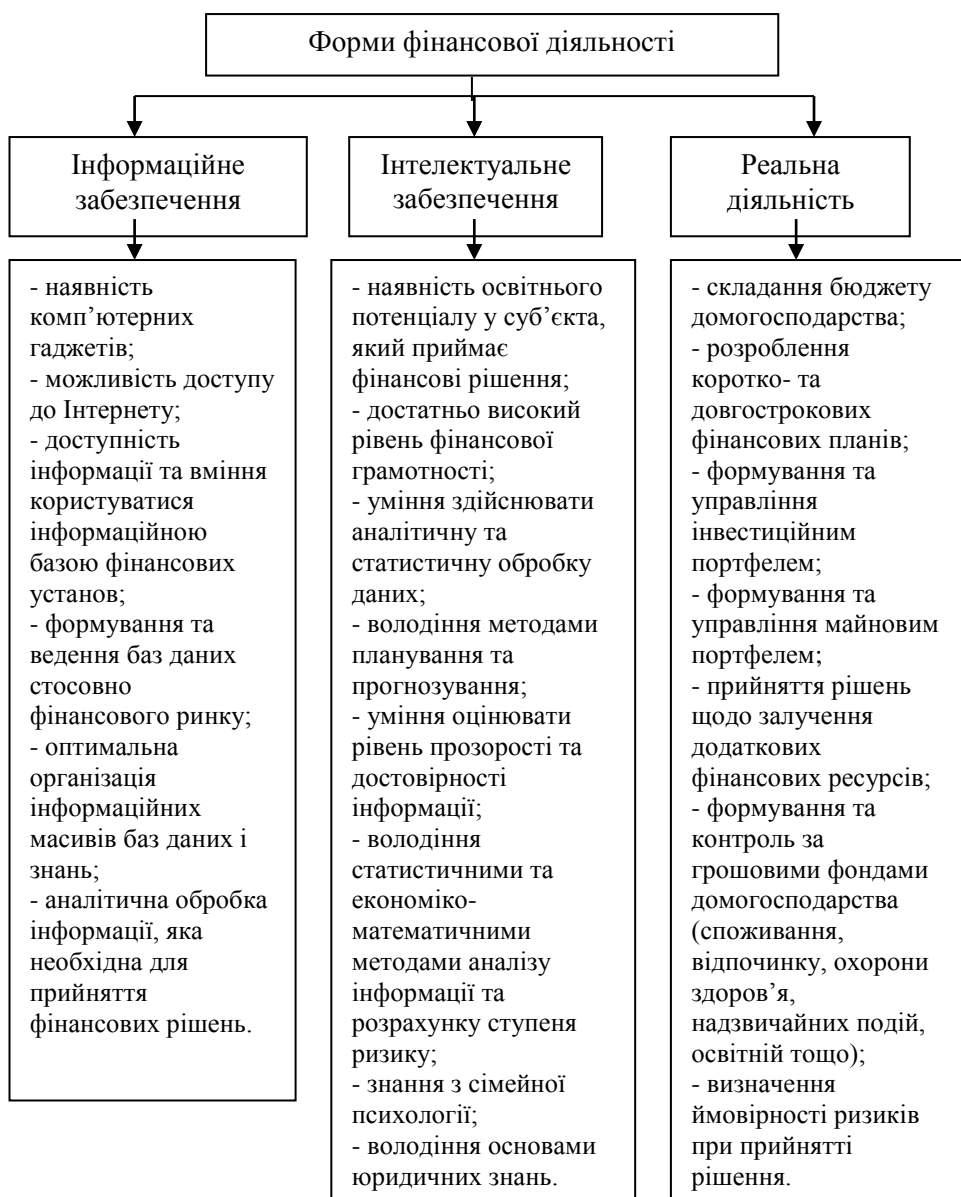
Форми фінансової діяльності

Інформаційне забезпечення

- наявність комп'ютерних гаджетів;
- можливість доступу до Інтернету;
- доступність інформації та вміння користуватися інформаційною базою фінансових установ;
- формування та ведення баз даних стосовно фінансового ринку;
- оптимальна організація інформаційних масивів баз даних і знань;
- аналітична обробка інформації, яка необхідна для прийняття фінансових рішень.

Інтелектуальне забезпечення

- наявність освітнього потенціалу у суб'єкта, який приймає фінансові рішення;
- достатньо високий рівень фінансової грамотності;
- уміння здійснювати аналітичну та статистичну обробку даних;
- володіння методами планування та прогнозування;
- уміння оцінювати рівень прозорості та достовірності інформації;
- володіння статистичними та економіко-математичними методами аналізу інформації та розрахунку ступеня ризику;
- знання з сімейної психології;
- володіння основами юридичних знань.

Реальна діяльність

- складання бюджету домогосподарства;
- розроблення коротко- та довгострокових фінансових планів;
- формування та управління інвестиційним портфелем;
- формування та управління майновим портфелем;
- прийняття рішень щодо залучення додаткових фінансових ресурсів;
- формування та контроль за грошовими фондами домогосподарства (споживання, відпочинку, охорони здоров'я, надзвичайних подій, освітній тощо);
- визначення ймовірності ризиків при прийнятті рішення.